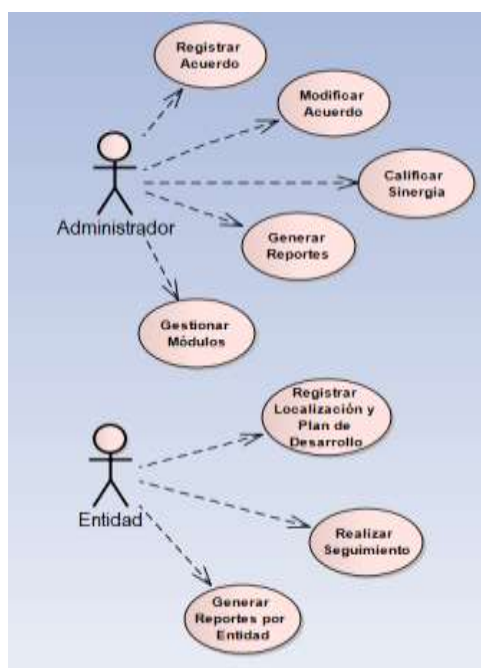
Registrar Acuerdo

Modificar Acuerdo

Calificar Sinergia

Administrador

Generar Reportes

Gestionar Módulos

Registrar Localización y Plan de Desarrollo

Entidad

Realizar Seguimiento

Generar Reportes por Entidad